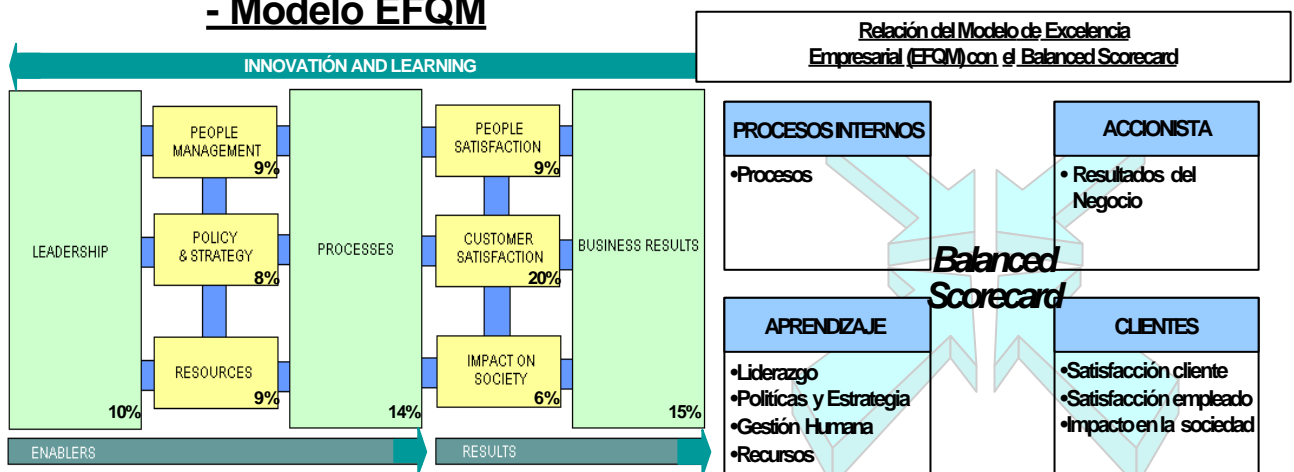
- Modelo EFQM

INNOVATIÓN AND LEARNING

LEADERSHIP
10%

PEOPLE MANAGEMENT
9%

POLICY & STRATEGY
8%

RESOURCES
9%

PROCESSES
14%

PEOPLE SATISFACTION
9%

CUSTOMER SATISFACTION
20%

IMPACT ON SOCIETY
6%

BUSINESS RESULTS
15%

ENABLERS

RESULTS

Relación del Modelo de Excelencia Empresarial (EFQM) con el Balanced Scorecard

PROCESOS INTERNOS
•Procesos

ACCIONISTA
• Resultados del Negocio

Balanced Scorecard

APRENDIZAJE
•Liderazgo
•Políticas y Estrategia
•Gestión Humana
•Recursos

CLIENTES
•Satisfacción cliente
•Satisfacción empleado
•Impacto en la sociedad